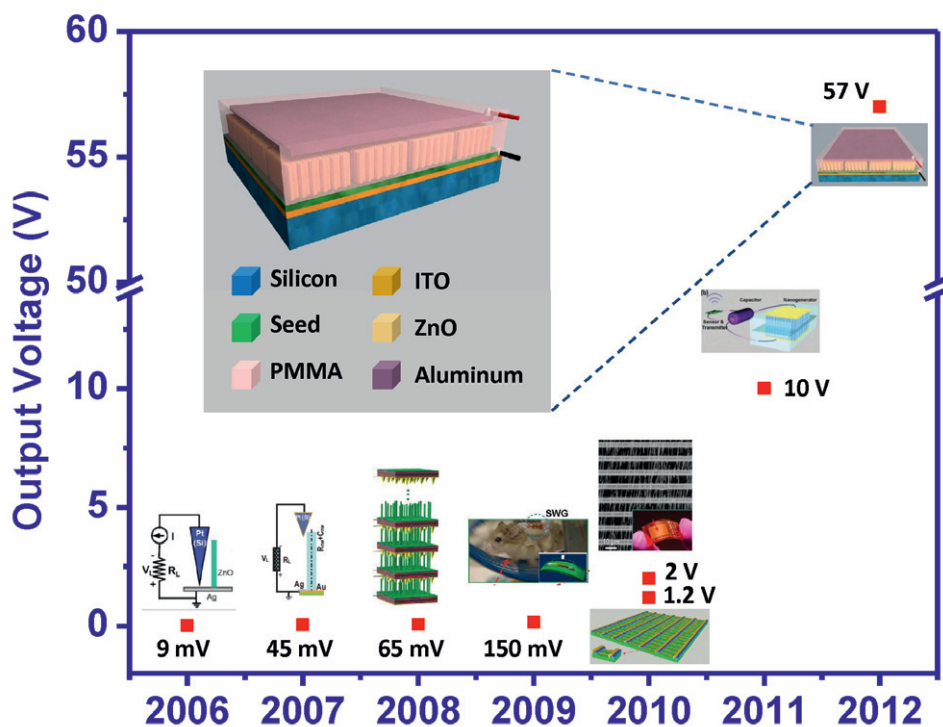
60
55
50
10
5
0
Output Voltage (V)

Silicon
ITO
Seed
ZnO
PMMA
Aluminum

57 V

(b)
Capacitor
Nanogenerator
Sensor &
Transmitter

10 V

I
$V_L$
$R_L$
Pt (Si)
ZnO
Ag

$V_L$
$R_L$
Ag
Au

SWG

2 V
1.2 V

9 mV
45 mV
65 mV
150 mV

2006
2007
2008
2009
2010
2011
2012